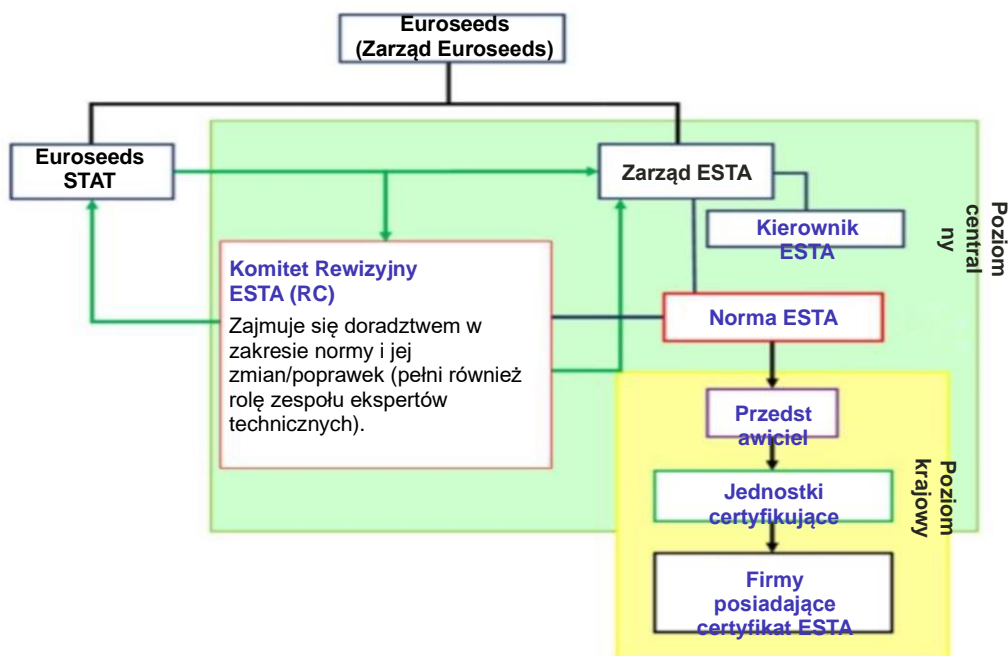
Euroseeds
(Zarząd Euroseeds)

Euroseeds
STAT

Zarząd ESTA

Kierownik
ESTA

Poziom
central
ny

Komitet Rewizyjny
ESTA (RC)

Zajmuje się doradztwem w zakresie normy i jej zmian/poprawek (pełni również rolę zespołu ekspertów technicznych).

Norma ESTA

Przedst
awiciel

Jednostki
certyfikujące

Poziom
krajowy

Firmy
posiadające
certyfikat ESTA